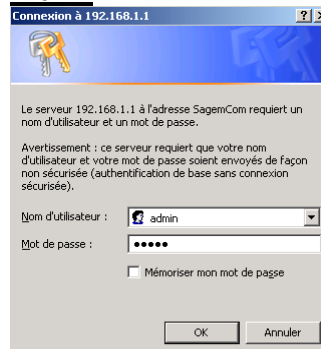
Connexion à 192.168.1.1

?

Le serveur 192.168.1.1 à l'adresse SagemCom requiert un nom d'utilisateur et un mot de passe.

Avertissement : ce serveur requiert que votre nom d'utilisateur et votre mot de passe soient envoyés de façon non sécurisée (authentification de base sans connexion sécurisée).

Nom d'utilisateur : admin

Mot de passe : •••••

Mémoriser mon mot de passe

OK Annuler